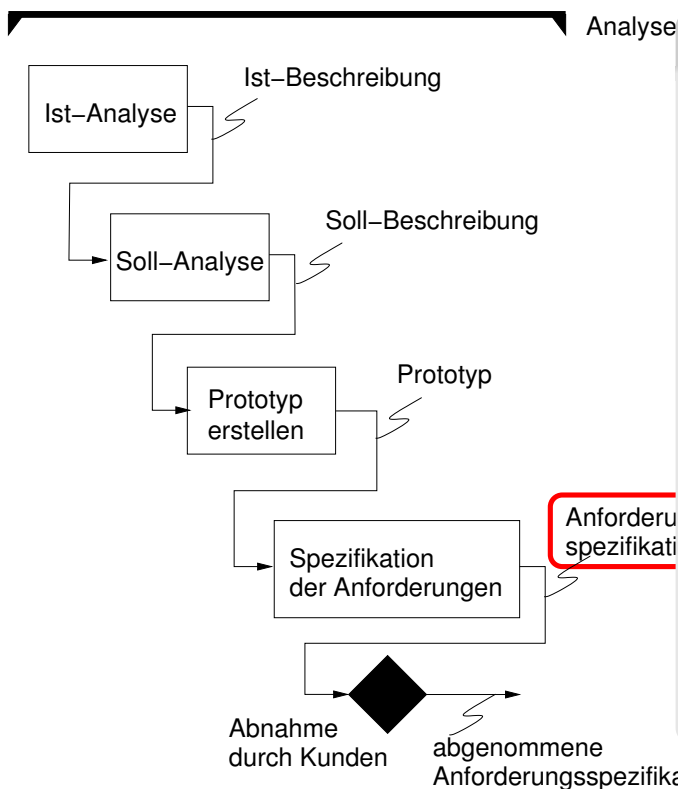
Analyse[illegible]

Ist−Analyse

Ist−Beschreibung

Soll−Analyse

Soll−Beschreibung

Prototyp erstellen

Prototyp

Spezifikation der Anforderungen

Anforderu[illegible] spezifikati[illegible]

Abnahme durch Kunden

abgenommene Anforderungsspezifika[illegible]